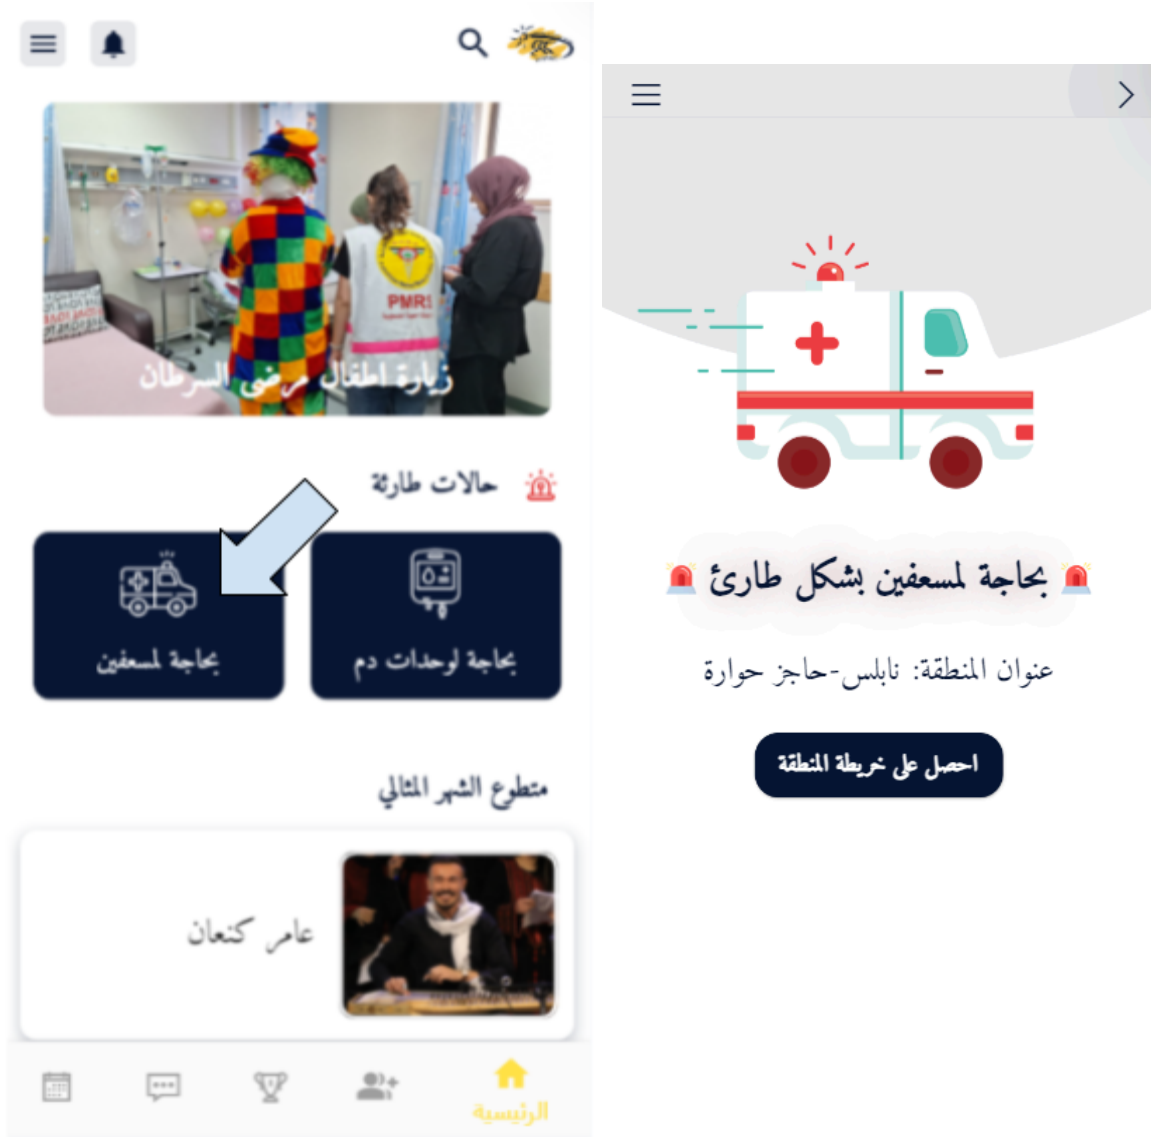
زيارة اطفال مرضى السرطان

PMRS

حالات طارئة

بحاجة لمسعفين

بحاجة لوحدات دم

متطوع الشهر المثالي

عامر كنعان

الرئيسية

بحاجة لمسعفين بشكل طارئ

عنوان المنطقة: نابلس-حاجز حوارة

احصل على خريطة المنطقة